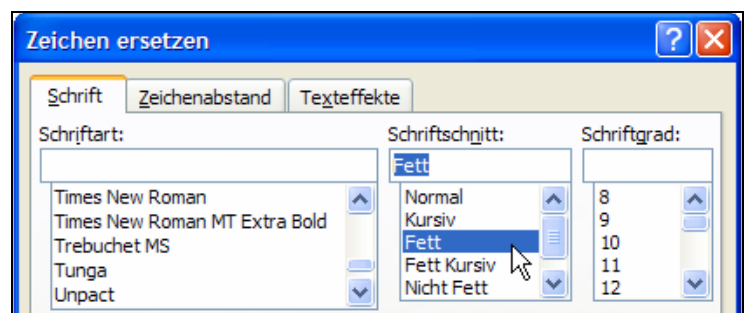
Zeichen ersetzen

Schrift | Zeichenabstand | Texteffekte

Schriftart:

Times New Roman
Times New Roman MT Extra Bold
Trebuchet MS
Tunga
Unpact

Schriftschnitt:

Fett

Normal
Kursiv
Fett
Fett Kursiv
Nicht Fett

Schriftgrad:

8
9
10
11
12